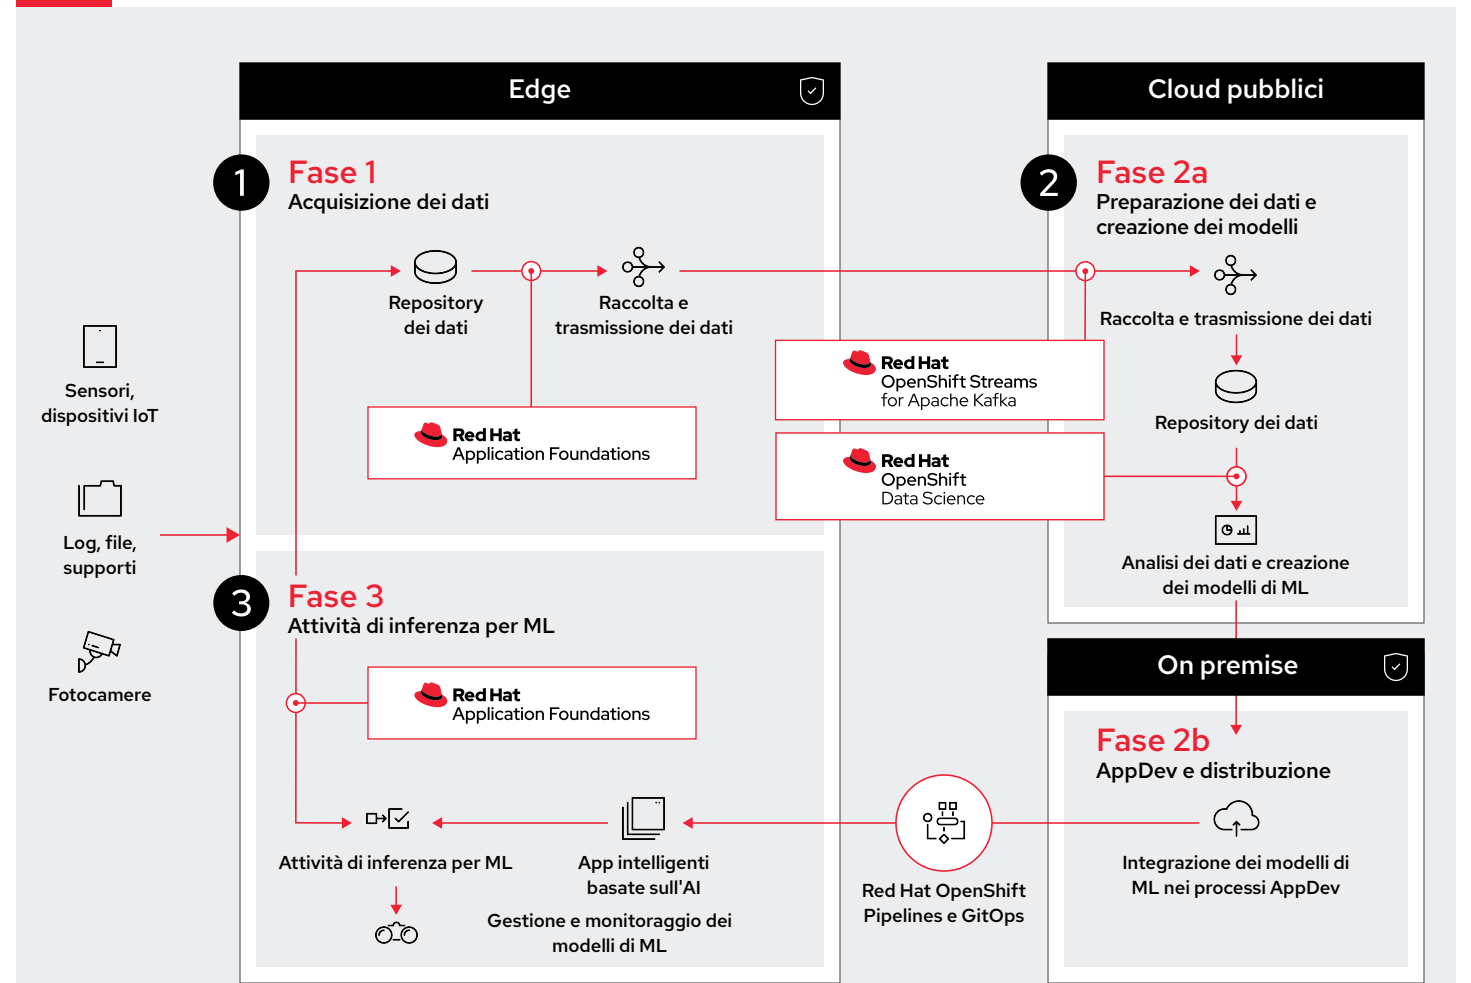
Edge

Cloud pubblici

1
Fase 1
Acquisizione dei dati

Repository dei dati

Raccolta e trasmissione dei dati

Red Hat
Application Foundations

2
Fase 2a
Preparazione dei dati e creazione dei modelli

Raccolta e trasmissione dei dati

Red Hat
OpenShift Streams for Apache Kafka

Repository dei dati

Red Hat
OpenShift
Data Science

Analisi dei dati e creazione dei modelli di ML

Sensori, dispositivi IoT

Log, file, supporti

Fotocamere

3
Fase 3
Attività di inferenza per ML

Red Hat
Application Foundations

On premise

Fase 2b
AppDev e distribuzione

Attività di inferenza per ML

App intelligenti basate sull'AI

Gestione e monitoraggio dei modelli di ML

Red Hat OpenShift Pipelines e GitOps

Integrazione dei modelli di ML nei processi AppDev